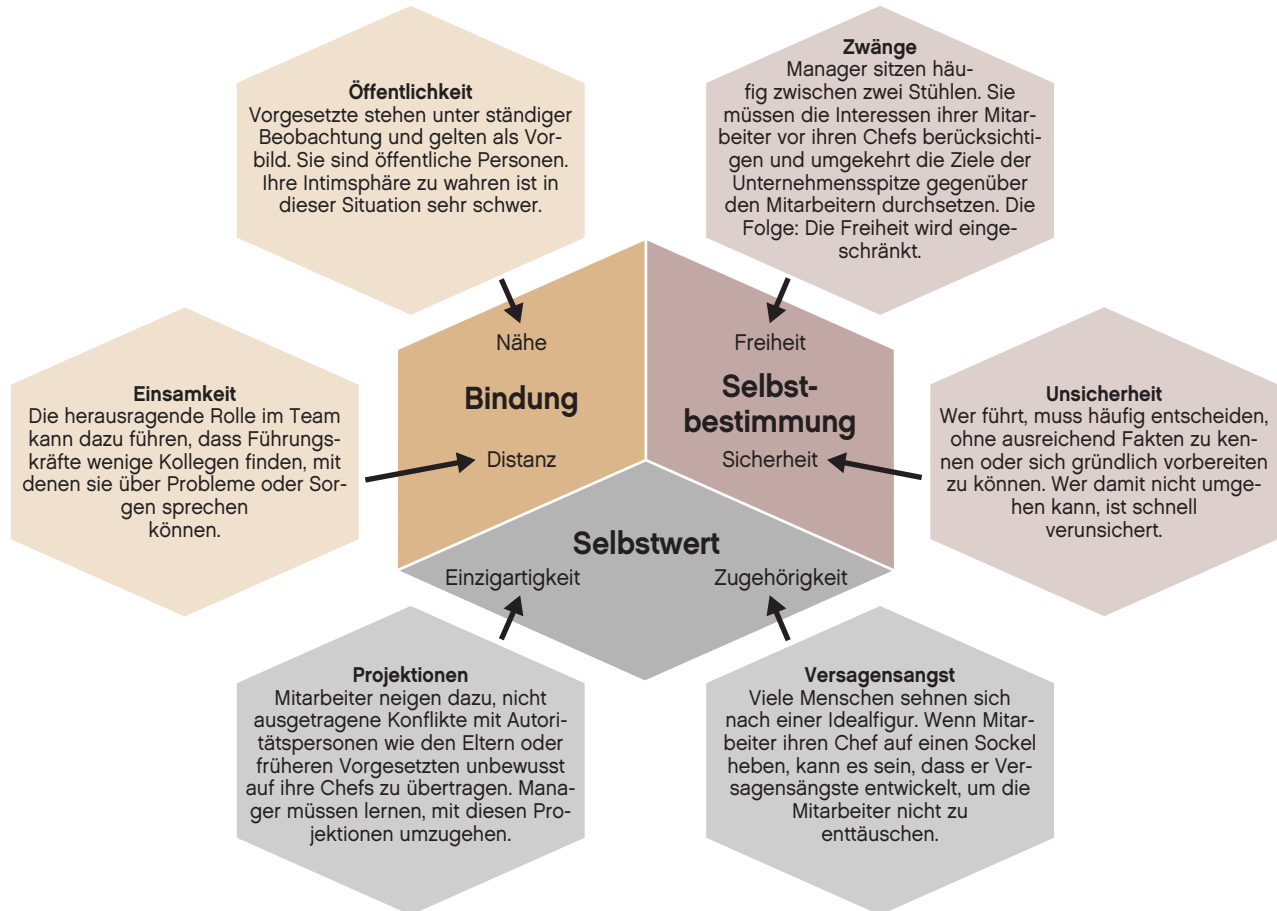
**Öffentlichkeit**
Vorgesetzte stehen unter ständiger Beobachtung und gelten als Vorbild. Sie sind öffentliche Personen. Ihre Intimsphäre zu wahren ist in dieser Situation sehr schwer.

**Zwänge**
Manager sitzen häufig zwischen zwei Stühlen. Sie müssen die Interessen ihrer Mitarbeiter vor ihren Chefs berücksichtigen und umgekehrt die Ziele der Unternehmensspitze gegenüber den Mitarbeitern durchsetzen. Die Folge: Die Freiheit wird eingeschränkt.

**Einsamkeit**
Die herausragende Rolle im Team kann dazu führen, dass Führungskräfte wenige Kollegen finden, mit denen sie über Probleme oder Sorgen sprechen können.

Nähe

**Bindung**

Distanz

Freiheit

**Selbstbestimmung**

Sicherheit

**Unsicherheit**
Wer führt, muss häufig entscheiden, ohne ausreichend Fakten zu kennen oder sich gründlich vorbereiten zu können. Wer damit nicht umgehen kann, ist schnell verunsichert.

**Selbstwert**

Einzigartigkeit

Zugehörigkeit

**Projektionen**
Mitarbeiter neigen dazu, nicht ausgetragene Konflikte mit Autoritätspersonen wie den Eltern oder früheren Vorgesetzten unbewusst auf ihre Chefs zu übertragen. Manager müssen lernen, mit diesen Projektionen umzugehen.

**Versagensangst**
Viele Menschen sehnen sich nach einer Idealfigur. Wenn Mitarbeiter ihren Chef auf einen Sockel heben, kann es sein, dass er Versagensängste entwickelt, um die Mitarbeiter nicht zu enttäuschen.